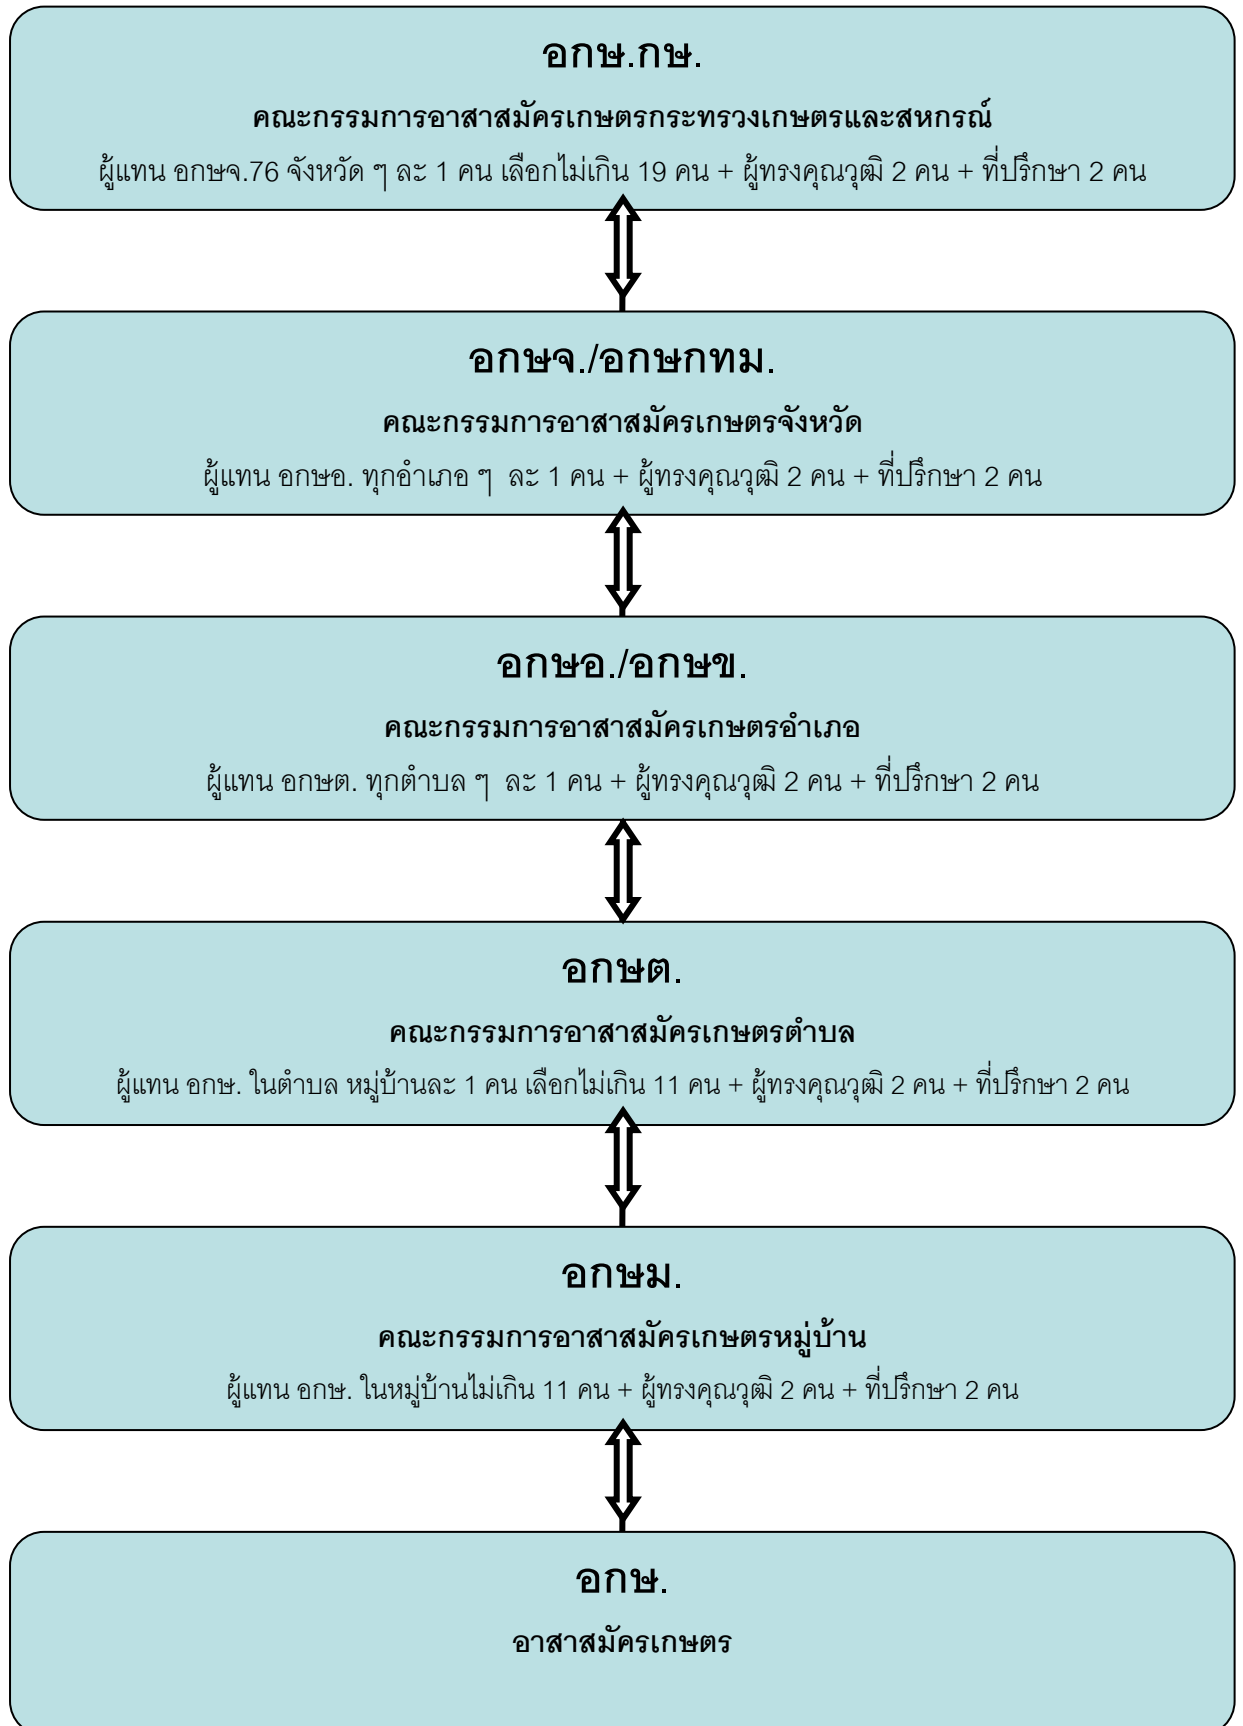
อกษ.กษ.

คณะกรรมการอาสาสมัครเกษตรกระทรวงเกษตรและสหกรณ์

ผู้แทน อกษจ.76 จังหวัด ๆ ละ 1 คน เลือกไม่เกิน 19 คน + ผู้ทรงคุณวุฒิ 2 คน + ที่ปรึกษา 2 คน

อกษจ./อกษกทม.

คณะกรรมการอาสาสมัครเกษตรจังหวัด

ผู้แทน อกษอ. ทุกอำเภอ ๆ ละ 1 คน + ผู้ทรงคุณวุฒิ 2 คน + ที่ปรึกษา 2 คน

อกษอ./อกษข.

คณะกรรมการอาสาสมัครเกษตรอำเภอ

ผู้แทน อกษต. ทุกตำบล ๆ ละ 1 คน + ผู้ทรงคุณวุฒิ 2 คน + ที่ปรึกษา 2 คน

อกษต.

คณะกรรมการอาสาสมัครเกษตรตำบล

ผู้แทน อกษ. ในตำบล หมู่บ้านละ 1 คน เลือกไม่เกิน 11 คน + ผู้ทรงคุณวุฒิ 2 คน + ที่ปรึกษา 2 คน

อกษม.

คณะกรรมการอาสาสมัครเกษตรหมู่บ้าน

ผู้แทน อกษ. ในหมู่บ้านไม่เกิน 11 คน + ผู้ทรงคุณวุฒิ 2 คน + ที่ปรึกษา 2 คน

อกษ.

อาสาสมัครเกษตร